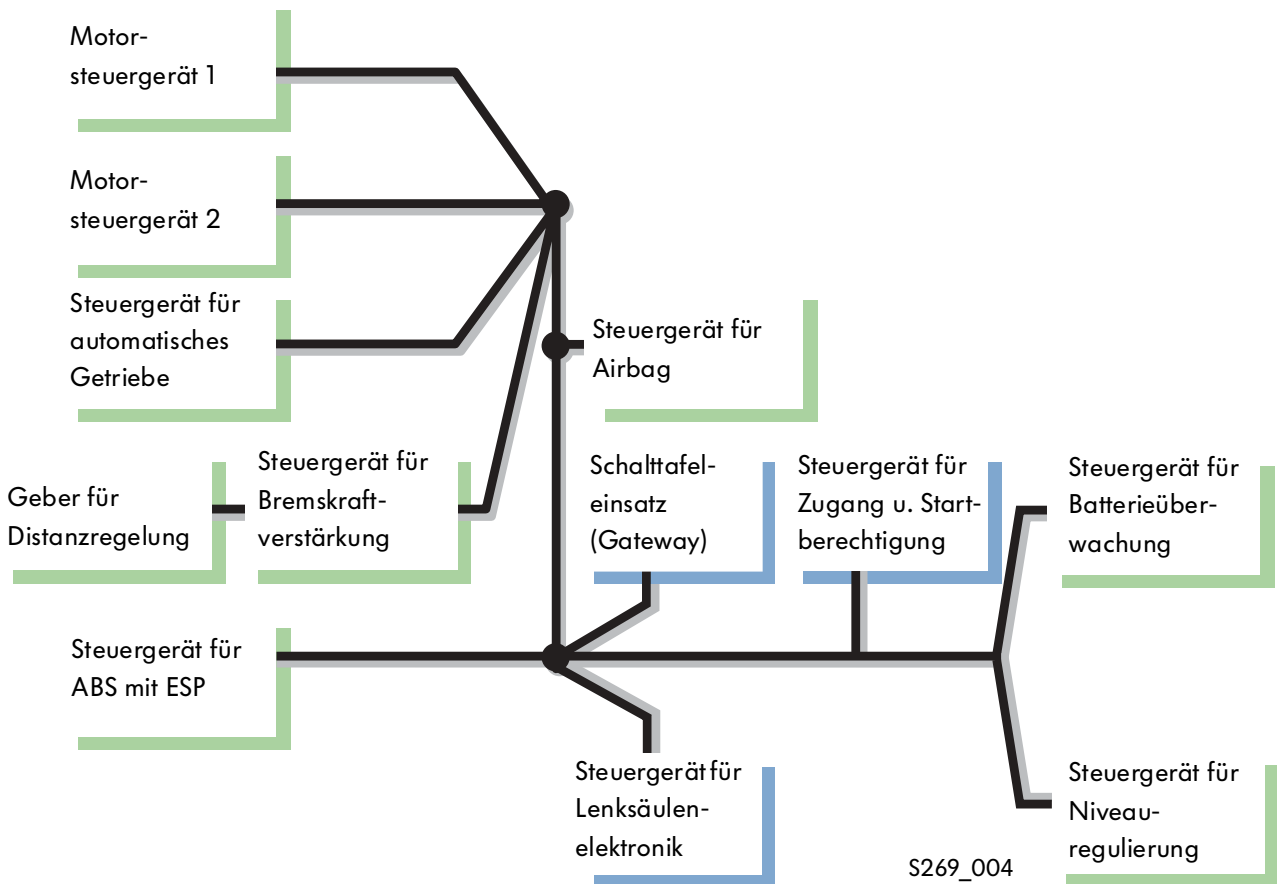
Motorsteuergerät 1

Motorsteuergerät 2

Steuergerät für automatisches Getriebe

Steuergerät für Airbag

Geber für Distanzregelung

Steuergerät für Bremskraftverstärkung

Schalttafeleinsatz (Gateway)

Steuergerät für Zugang u. Startberechtigung

Steuergerät für Batterieüberwachung

Steuergerät für ABS mit ESP

Steuergerät für Lenksäulenelektronik

Steuergerät für Niveauregulierung

S269_004